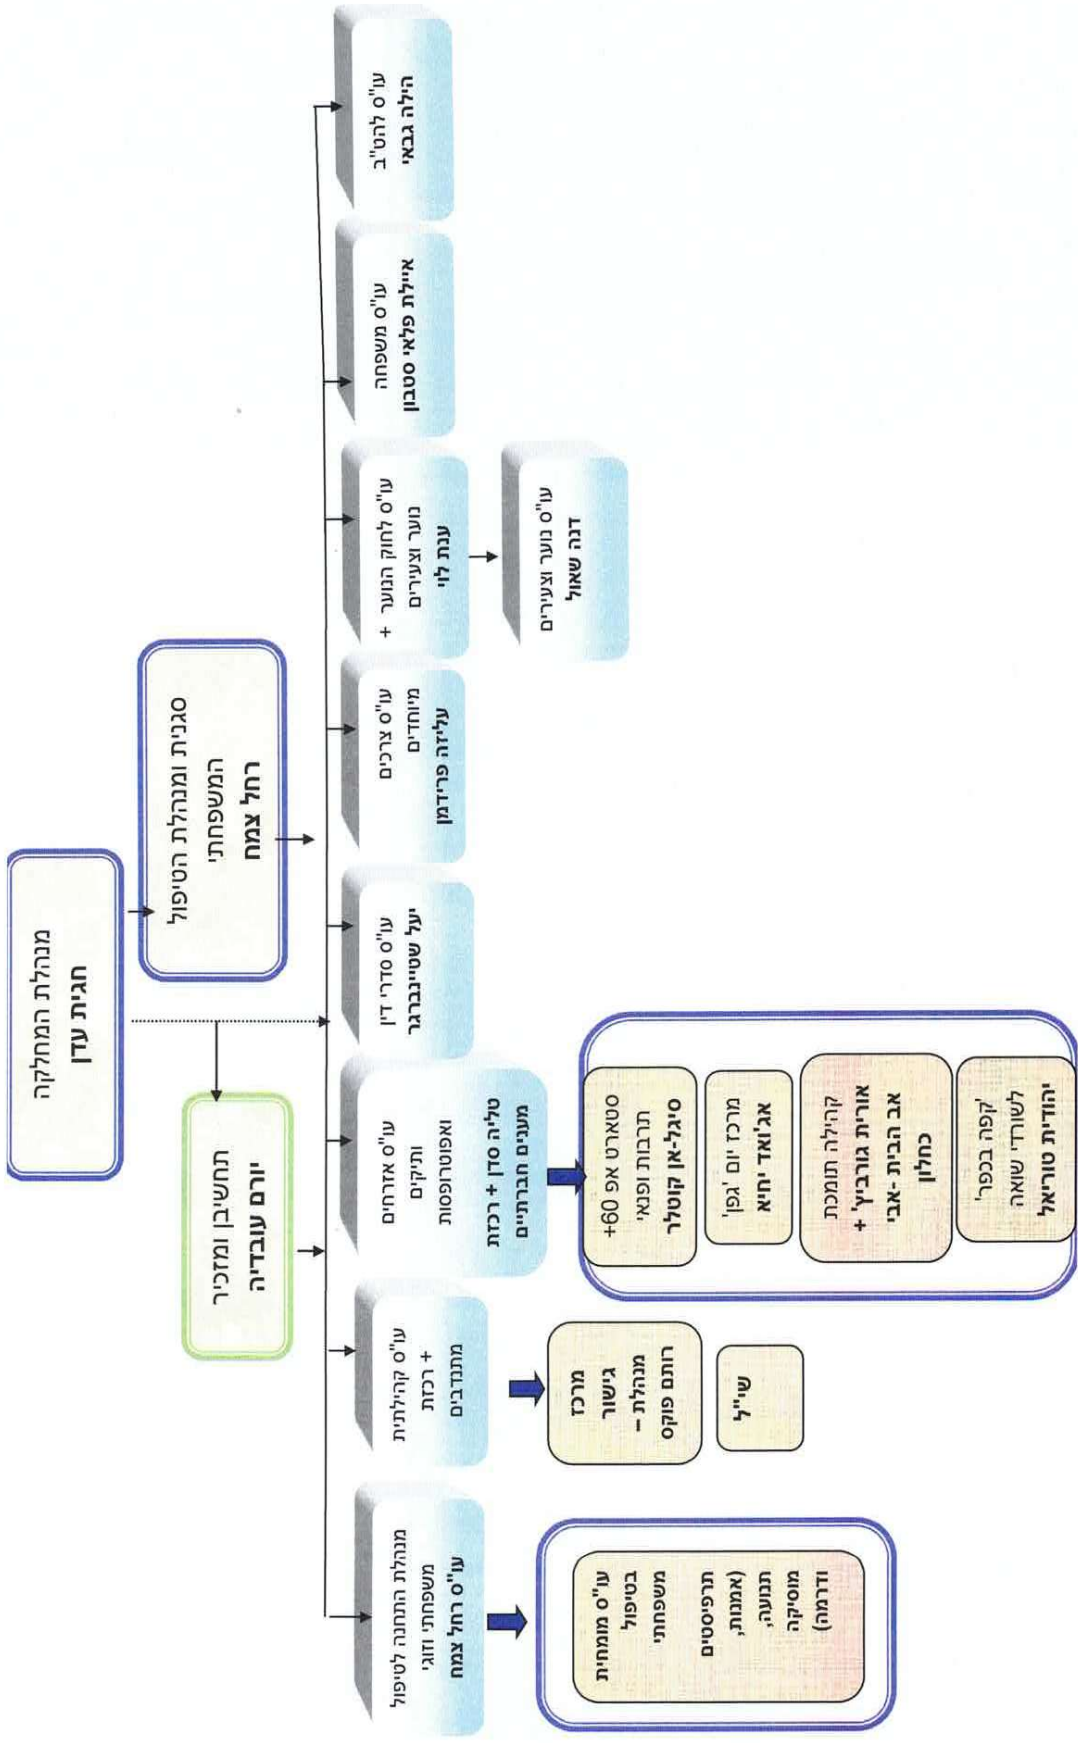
מנהלת המחלקה
חגית עדן

סגנית ומנהלת הטיפול המשפחתי
רחל צמח

תחשיבן ומזכיר
יורם עובדיה

עו"ס להט"ב
הילה גבאי

עו"ס משפחה
איילת פלאי סטבון

עו"ס לחוק הנוער + נוער וצעירים
ענת לוי

עו"ס נוער וצעירים
דנה שאול

עו"ס צרכים מיוחדים
עליזה פרידמן

עו"ס סדרי דין
יעל שטיינברגר

עו"ס אזרחים ותיקים ואפוטרופסות
טליה סדן + רכזת מענים חברתיים

סטארט אפ +60 תרבות ופנאי
סיגל-אן קוסלר

מרכז יום 'גפן'
אג'ואד יחיא

קהילה תומכת
אורית גורביץ' + אב הבית -אבי כחלון

'קפה בכפר' לשורדי שואה
יהודית סוריאל

עו"ס קהילתית + רכזת מתנדבים

מרכז גישור
מנהלת – רותם פוקס

שיו"ל

מנהלת התחנה לטיפול משפחתי וזוגי
עו"ס רחל צמח

עו"ס מומחיות בטיפול משפחתי
תרפיסטים (אמנות, תנועה, מוסיקה ודרמה)